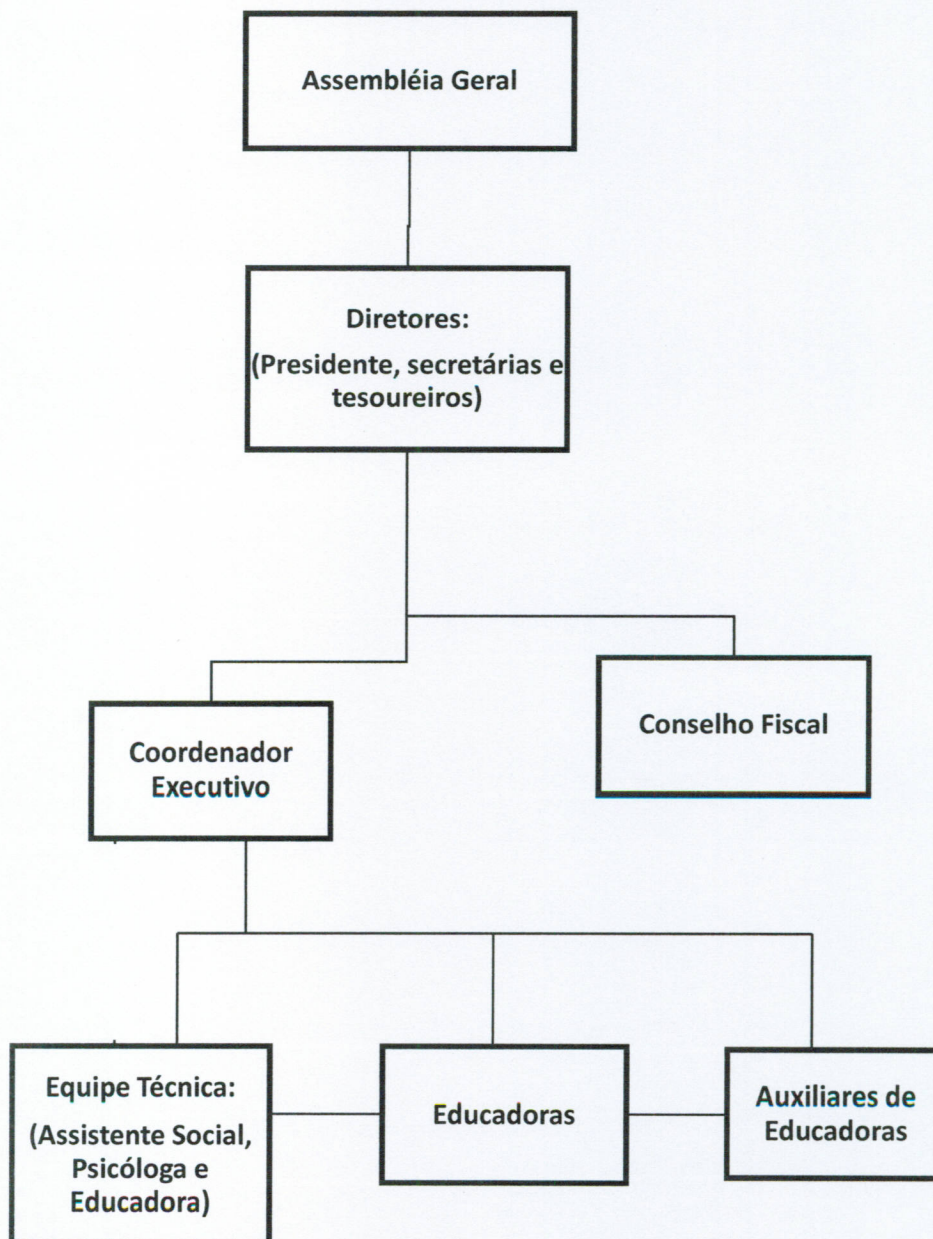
Assembléia Geral

Diretores:

(Presidente, secretárias e tesoureiros)

Coordenador Executivo

Conselho Fiscal

Equipe Técnica:

(Assistente Social, Psicóloga e Educadora)

Educadoras

Auxiliares de Educadoras